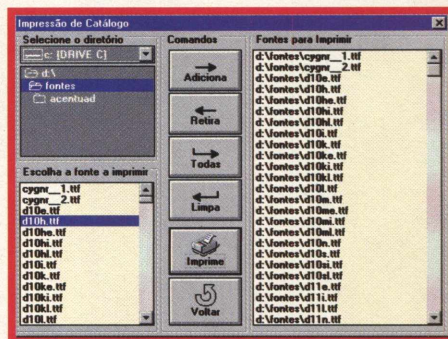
Impressão de Catálogo

Selecione o diretório

c: [DRIVE C]

d:\
fontes
acentuad

Escolha a fonte a imprimir

cygnr__1.ttf
cygnr__2.ttf
d10e.ttf
d10h.ttf
d10he.ttf
d10hi.ttf
d10hl.ttf
d10i.ttf
d10k.ttf
d10ke.ttf
d10ki.ttf
d10kl.ttf
d10l.ttf

Comandos

Adiciona

Retira

Todas

Limpa

Imprime

Voltar

Fontes para Imprimir

d:\fontes\cygnr__1.ttf
d:\fontes\cygnr__2.ttf
d:\fontes\d10e.ttf
d:\fontes\d10h.ttf
d:\fontes\d10he.ttf
d:\fontes\d10hi.ttf
d:\fontes\d10hl.ttf
d:\fontes\d10i.ttf
d:\fontes\d10k.ttf
d:\fontes\d10ke.ttf
d:\fontes\d10ki.ttf
d:\fontes\d10kl.ttf
d:\fontes\d10l.ttf
d:\fontes\d10m.ttf
d:\fontes\d10me.ttf
d:\fontes\d10mi.ttf
d:\fontes\d10ml.ttf
d:\fontes\d10n.ttf
d:\fontes\d10s.ttf
d:\fontes\d10si.ttf
d:\fontes\d10sl.ttf
d:\fontes\d11e.ttf
d:\fontes\d11i.ttf
d:\fontes\d11l.ttf
d:\fontes\d11n.ttf